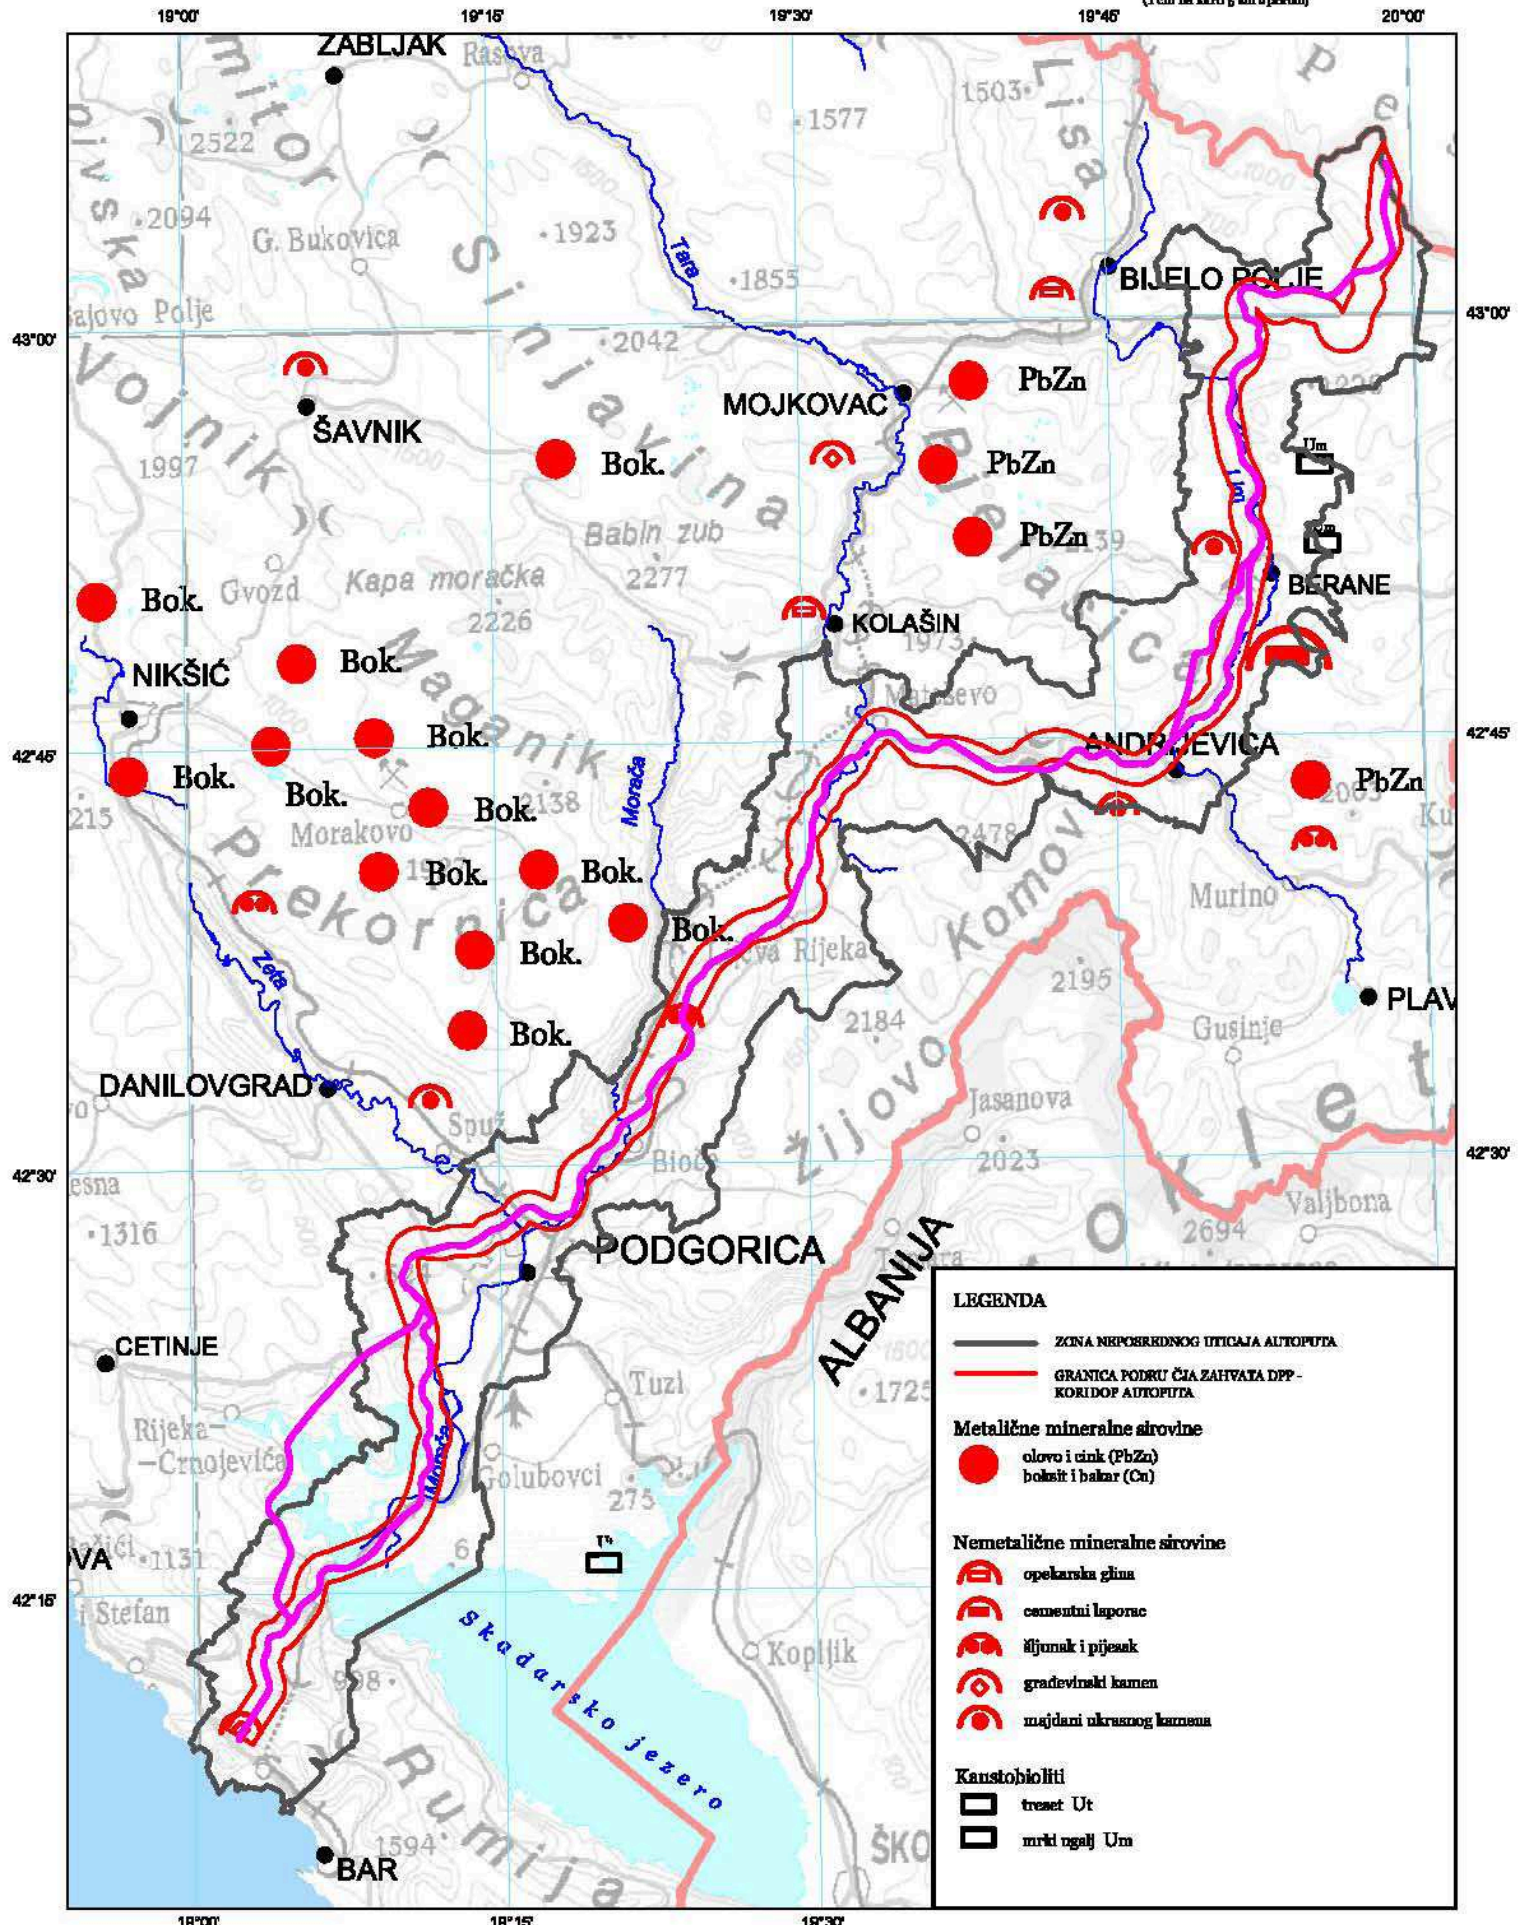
19°00' 19°15' 19°30' 19°45' 20°00'

ZABLJAK
Rasova
1503
1577
2522
2094
G. Bukovica
1923
Tara
1855
Sinjavina
BIJELO POLJE
43°00'
2042
PbZn
MOJKOVAC
ŠAVNIK
Bok.
PbZn
1997
Babin zub
PbZn
Um
Um
2277
Gvozd
Kapa moračka
BERANE
Bok.
KOLAŠIN
2226
Bok.
NIKŠIĆ
Maganik
Bok.
ANDRIJEVICA
42°45'
Bok.
Bok.
PbZn
Bok.
Bok.
2138
Morača
Morakovo
2478
Bok.
Bok.
Prekornica
Murino
Bok.
Komovi
Bok.
Zeta
2195
Bok.
2184
PLAV
Gusinje
DANILOVGRAD
Spuž
Jasanova
Žijovo
2023
42°30'
1316
2694
Valjbona
PODGORICA
ALBANIJA
CETINJE
Tuzi
1725
Rijeka Crnojevića
Golubovci
Morača
275
1131
Ut
42°15'
Skadarsko jezero
Kopljik
1594
BAR
Rumija

LEGENDA
ZONA NEPOSREDNOG UTICAJA AUTOPUTA
GRANICA PODRUČJA ZAHVATA DPP - KORIDOR AUTOPUTA
Metalične mineralne sirovine
olovo i cink (PbZn)
boksit i bakar (Cu)
Nemetalične mineralne sirovine
opekarska glina
cementni laporac
šljunak i pijesak
građevinski kamen
majdani ukrasnog kamena
Kaustobioliti
treset Ut
mrki ugalj Um

19°00' 19°15' 19°30'